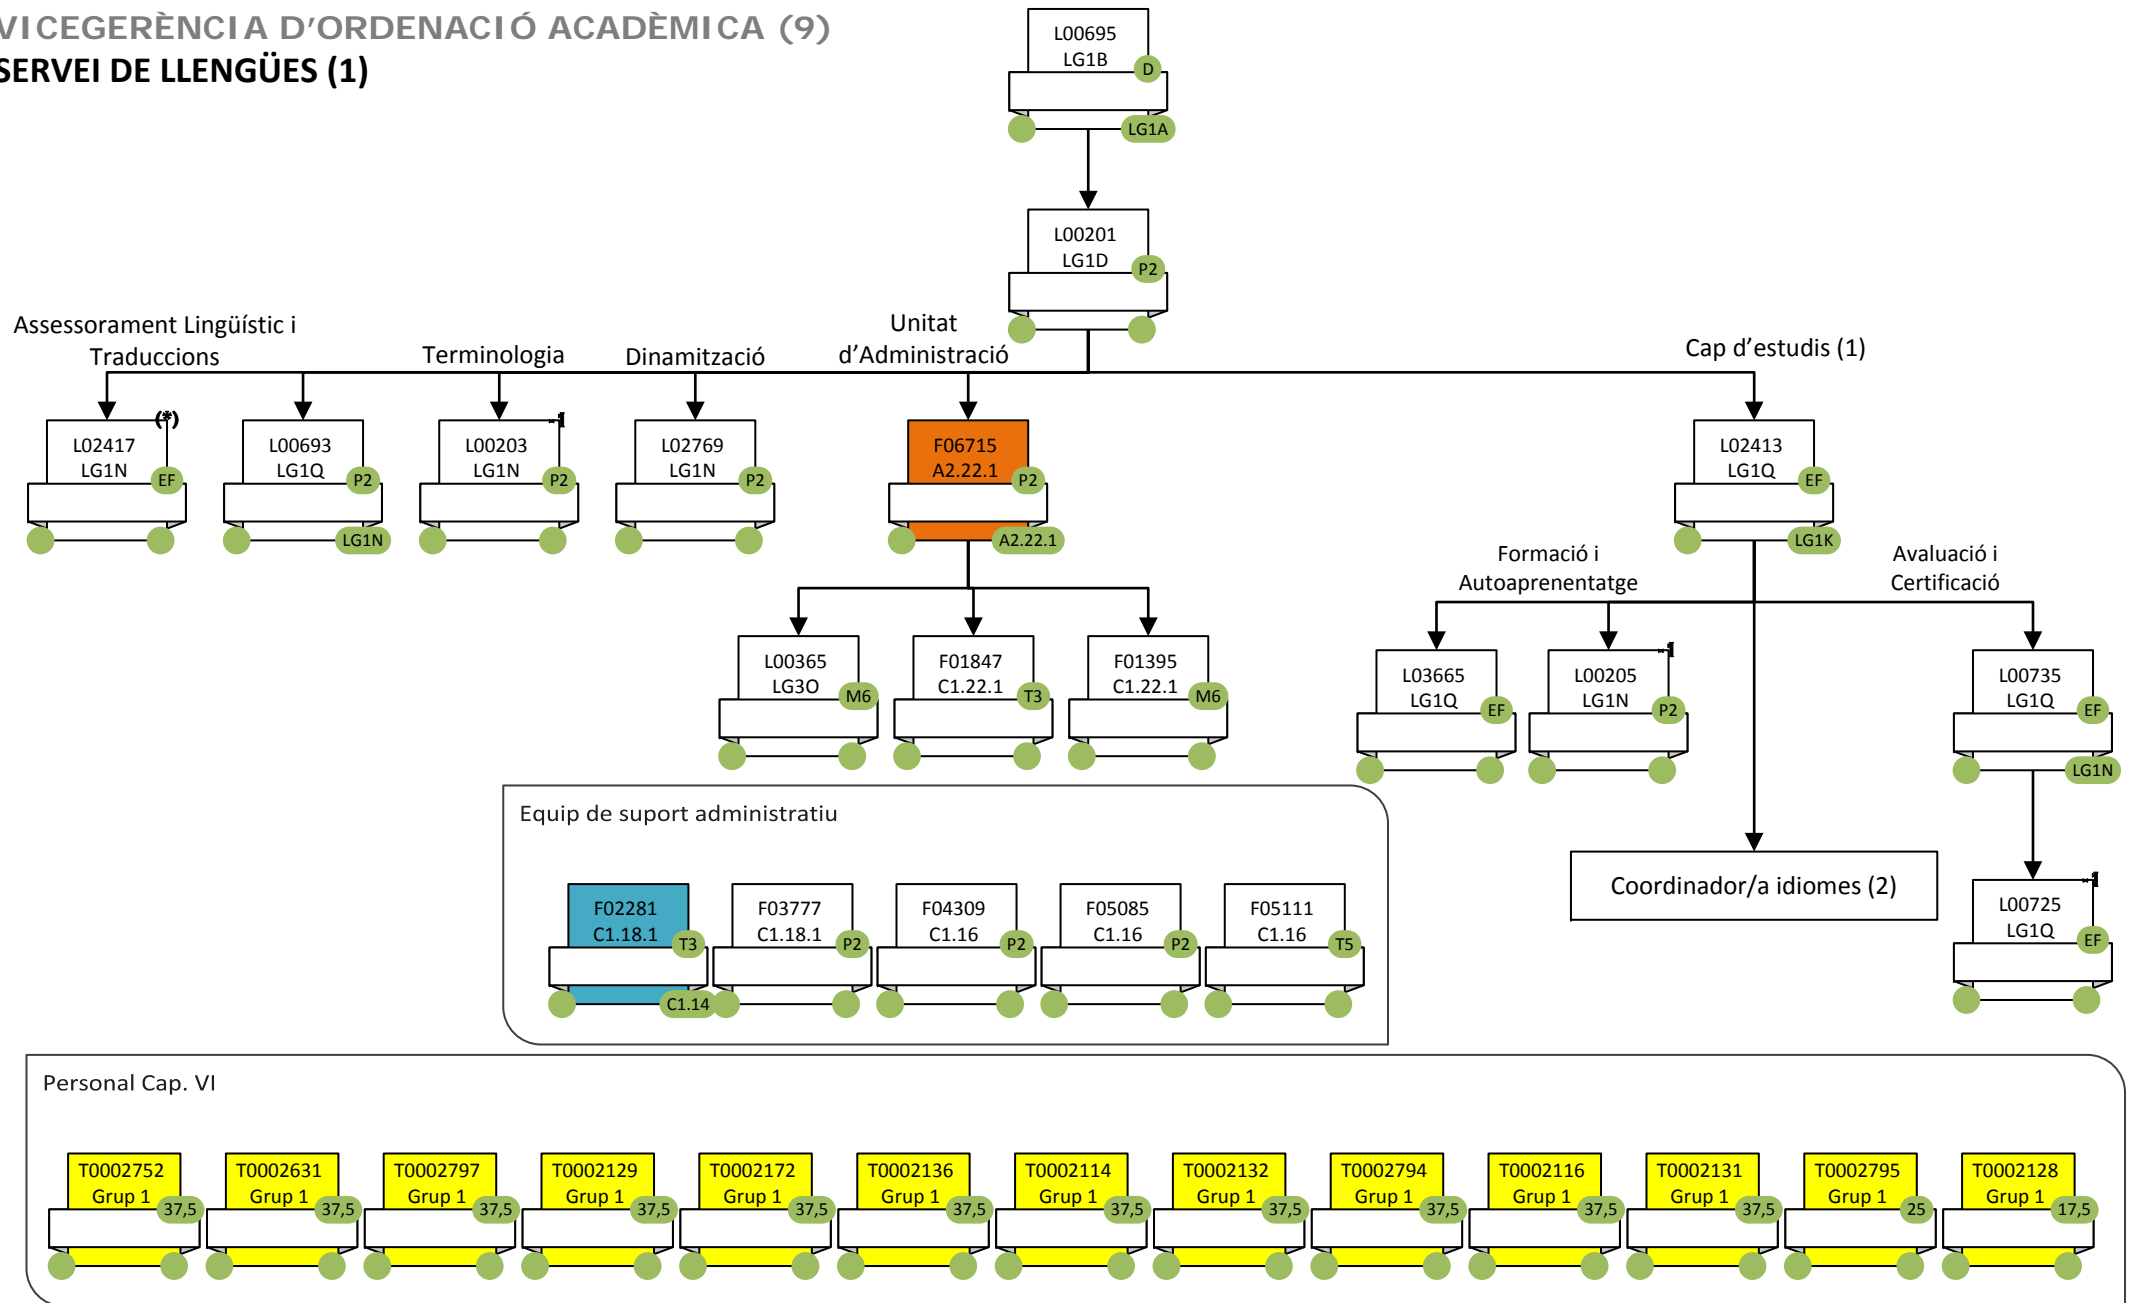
VICEGERÈNCIA D'ORDENACIÓ ACADÈMICA (9)
SERVEI DE LLENGÜES (1)

L00695
LG1B
D
LG1A

L00201
LG1D
P2

Assessorament Lingüístic i Traduccions

Terminologia

Dinamització

Unitat d'Administració

Cap d'estudis (1)

(*)
L02417
LG1N
EF

L00693
LG1Q
P2
LG1N

-1
L00203
LG1N
P2

L02769
LG1N
P2

F06715
A2.22.1
P2
A2.22.1

L02413
LG1Q
EF
LG1K

Formació i Autoaprenentatge

Avaluació i Certificació

L00365
LG3O
M6

F01847
C1.22.1
T3

F01395
C1.22.1
M6

L03665
LG1Q
EF

-1
L00205
LG1N
P2

L00735
LG1Q
EF
LG1N

Equip de suport administratiu

F02281
C1.18.1
T3
C1.14

F03777
C1.18.1
P2

F04309
C1.16
P2

F05085
C1.16
P2

F05111
C1.16
T5

Coordinador/a idiomes (2)

-1
L00725
LG1Q
EF

Personal Cap. VI

T0002752
Grup 1
37,5

T0002631
Grup 1
37,5

T0002797
Grup 1
37,5

T0002129
Grup 1
37,5

T0002172
Grup 1
37,5

T0002136
Grup 1
37,5

T0002114
Grup 1
37,5

T0002132
Grup 1
37,5

T0002794
Grup 1
37,5

T0002116
Grup 1
37,5

T0002131
Grup 1
37,5

T0002795
Grup 1
25

T0002128
Grup 1
17,5